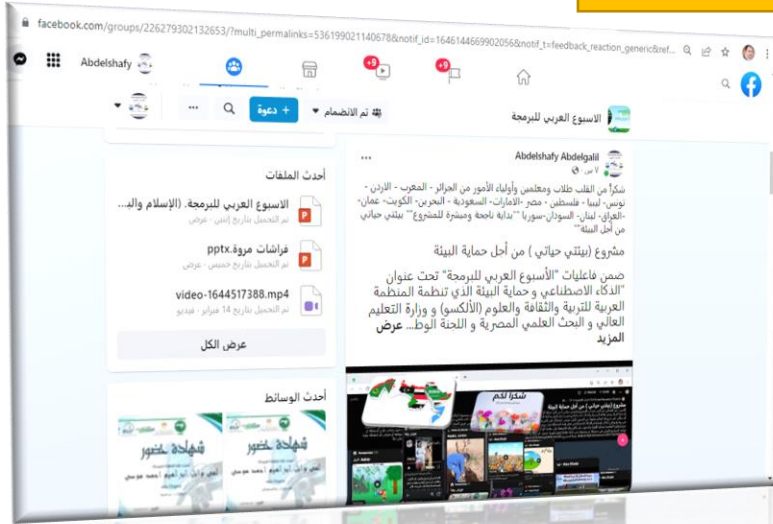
facebook.com/groups/226279302132653/?multi_permalinks=536199021140678&notif_id=1646144669902056&notif_t=feedback_reaction_generic&ref...

Abdelshafy

+9

+9

الاسبوع العربي للبرمجة

تم الانضمام

+ دعوة

أحدث الملفات

الاسبوع العربي للبرمجة. (الإسلام والـ...

تم التحميل بتاريخ إثنين · عرض

فراشات مروة.pptx

تم التحميل بتاريخ خميس · عرض

video-1644517388.mp4

تم التحميل بتاريخ 14 فبراير · فيديو

عرض الكل

أحدث الوسائط

شهادة حضور

شهادة حضور

Abdelshafy Abdelgalil

٧ س ·

شكراً من القلب طلاب ومعلمين وأولياء الأمور من الجزائر - المغرب - الاردن - تونس- ليبيا - فلسطين - مصر -الامارات- السعودية - البحرين- الكويت- عمان- -العراق- لبنان- السودان-سوريا ""بداية ناجحة ومبشرة للمشروع"" بيتي حياتي من أجل البيئة"

مشروع (بيتي حياتي ) من أجل حماية البيئة

ضمن فاعليات "الأسبوع العربي للبرمجة" تحت عنوان "الذكاء الاصطناعي وحماية البيئة الذي تنظمة المنظمة العربية للتربية والثقافة والعلوم (الألكسو) و وزارة التعليم العالي و البحث العلمي المصرية و اللجنة الوط... عرض المزيد

شكرا لكم